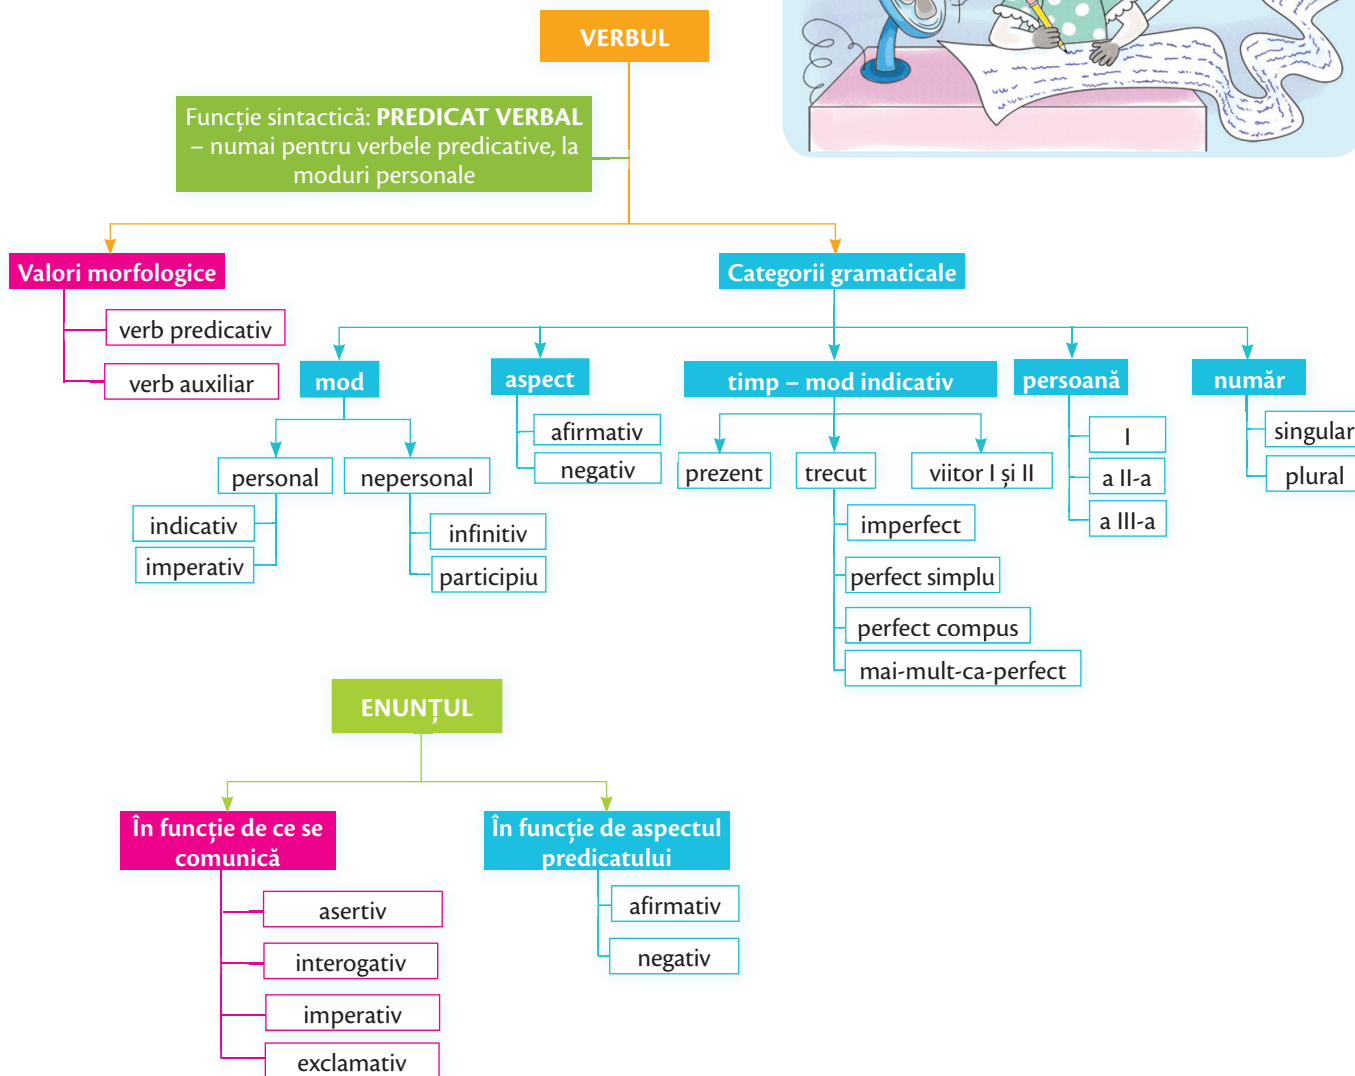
VERBUL

Funcție sintactică: **PREDICAT VERBAL** – numai pentru verbele predicative, la moduri personale

Valori morfologice
verb predicativ
verb auxiliar

Categorii gramaticale

mod
personal
indicativ
imperativ
nepersonal
infinitiv
participiu

aspect
afirmativ
negativ

timp – mod indicativ
prezent
trecut
imperfect
perfect simplu
perfect compus
mai-mult-ca-perfect
viitor I și II

persoană
I
a II-a
a III-a

număr
singular
plural

ENUNȚUL

În funcție de ce se comunică
asertiv
interogativ
imperativ
exclamativ

În funcție de aspectul predicatului
afirmativ
negativ